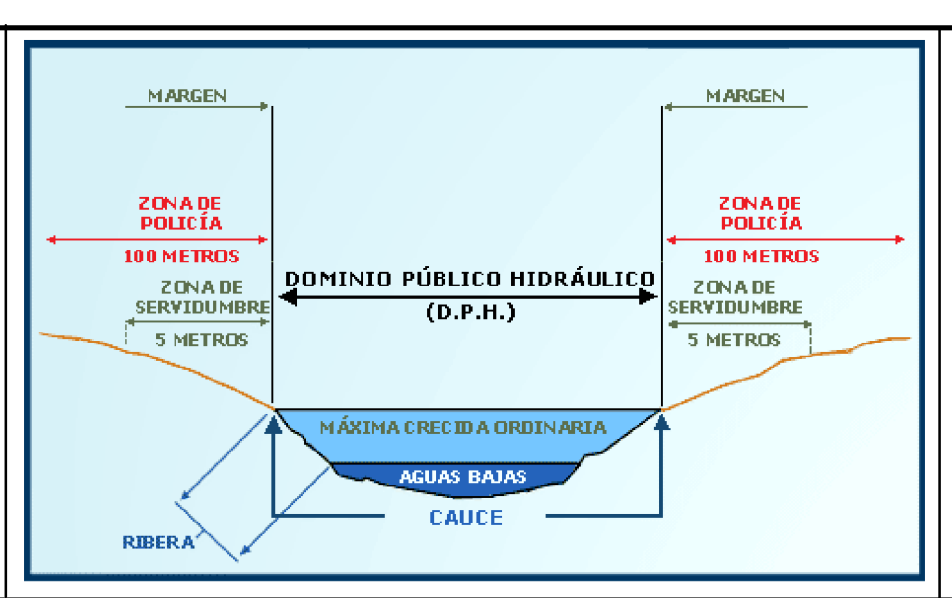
MARGEN

MARGEN

ZONA DE POLICÍA

100 METROS

ZONA DE POLICÍA

100 METROS

ZONA DE SERVIDUMBRE

5 METROS

DOMINIO PÚBLICO HIDRÁULICO

(D.P.H.)

ZONA DE SERVIDUMBRE

5 METROS

MÁXIMA CRECIDA ORDINARIA

AGUAS BAJAS

CAUCE

RIBERA